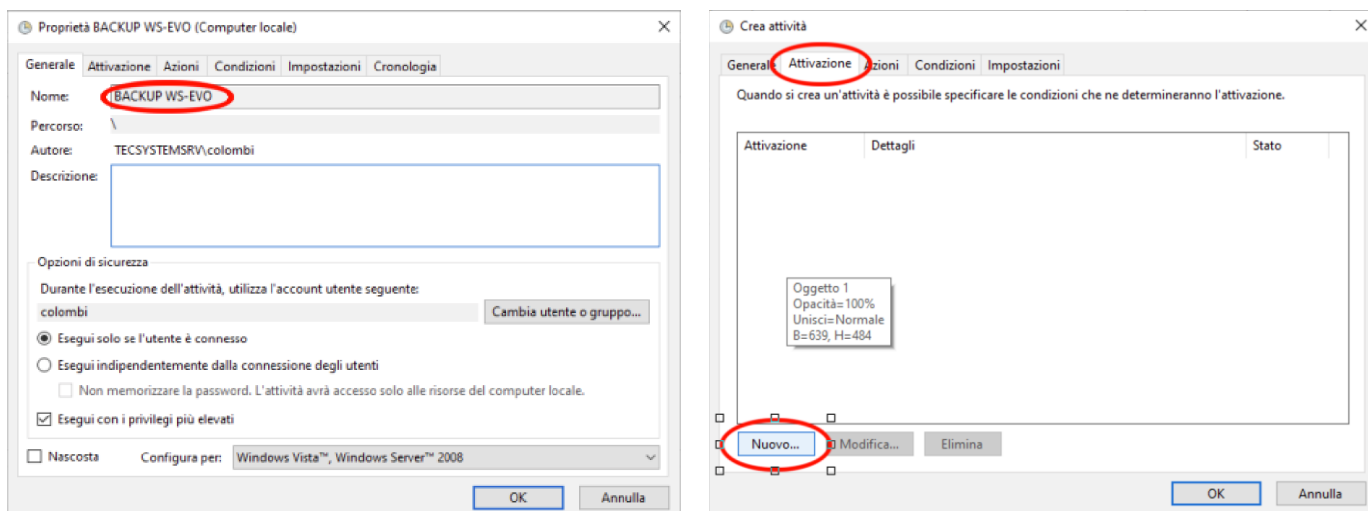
Proprietà BACKUP WS-EVO (Computer locale)

Generale | Attivazione | Azioni | Condizioni | Impostazioni | Cronologia

Nome: BACKUP WS-EVO

Percorso: \

Autore: TECSYSTEMSRV\colombi

Descrizione:

Opzioni di sicurezza

Durante l'esecuzione dell'attività, utilizza l'account utente seguente:

colombi

Cambia utente o gruppo...

Esegui solo se l'utente è connesso

Esegui indipendentemente dalla connessione degli utenti

Non memorizzare la password. L'attività avrà accesso solo alle risorse del computer locale.

Esegui con i privilegi più elevati

Nascosta

Configura per: Windows Vista™, Windows Server™ 2008

OK

Annulla

Crea attività

Generale | Attivazione | Azioni | Condizioni | Impostazioni

Quando si crea un'attività è possibile specificare le condizioni che ne determineranno l'attivazione.

| Attivazione | Dettagli | Stato |
|---|---|---|

Oggetto 1
Opacità=100%
Unisci=Normale
B=639, H=484

Nuovo...

Modifica...

Elimina

OK

Annulla